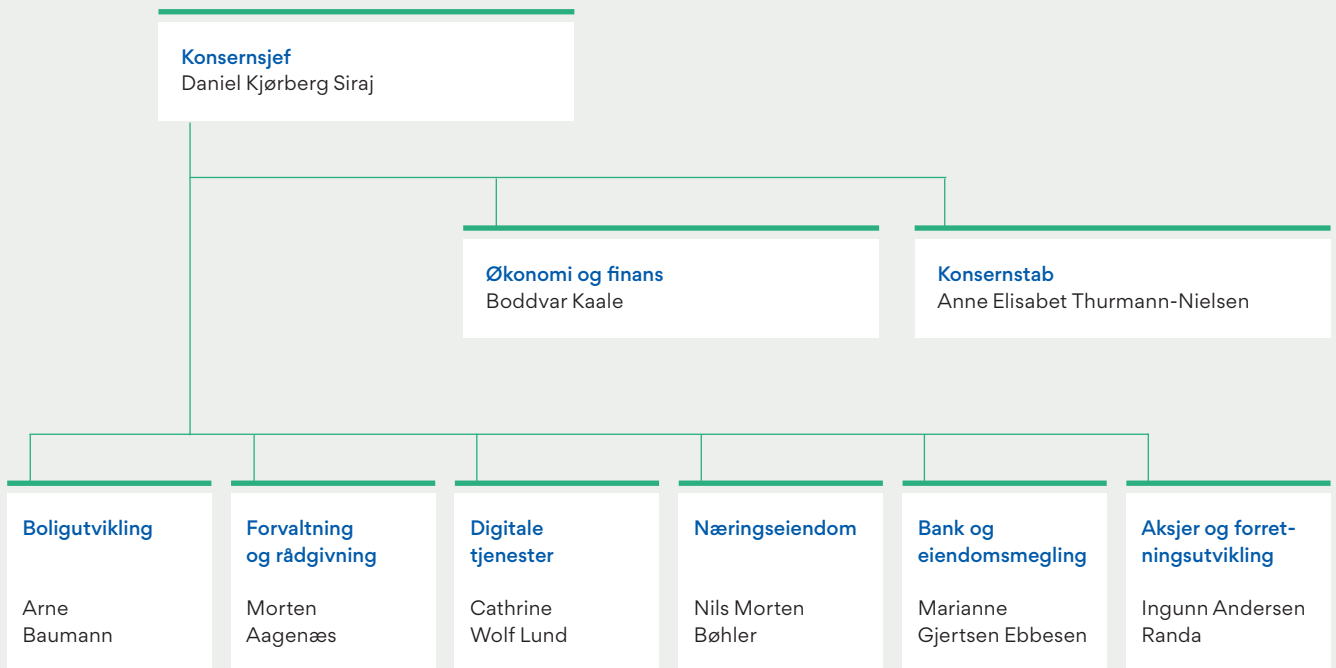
Konsernsjef
Daniel Kjørberg Siraj

Økonomi og finans
Boddvar Kaale

Konsernstab
Anne Elisabet Thurmann-Nielsen

Boligutvikling
Arne Baumann

Forvaltning og rådgivning
Morten Aagenæs

Digitale tjenester
Cathrine Wolf Lund

Næringseiendom
Nils Morten Bøhler

Bank og eiendomsmegling
Marianne Gjertsen Ebbesen

Aksjer og forretningsutvikling
Ingunn Andersen Randa